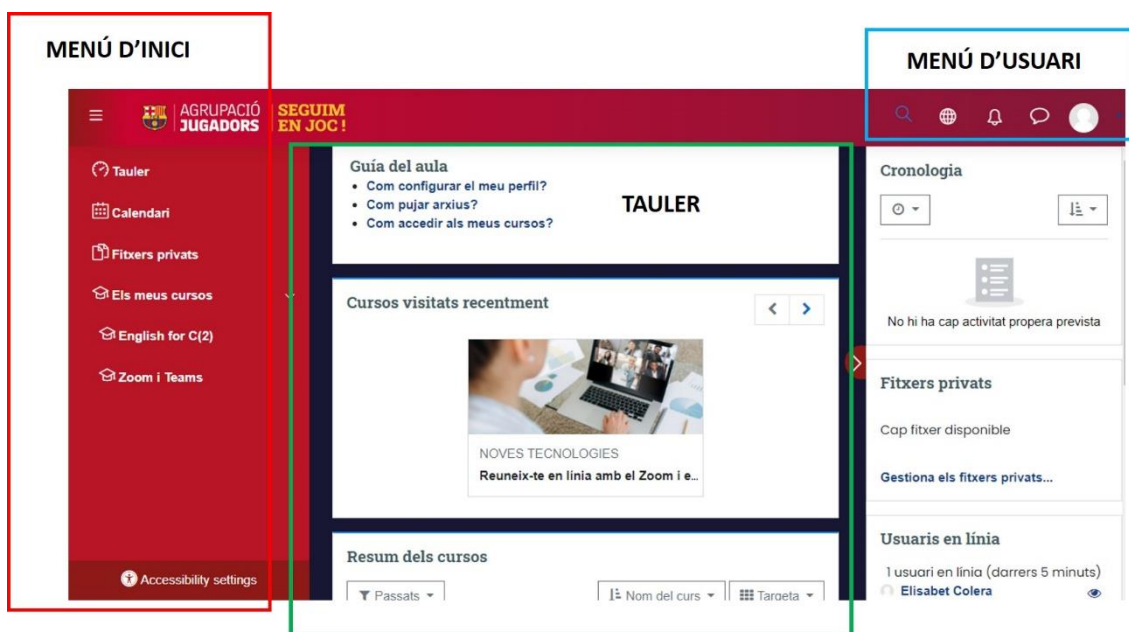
MENÚ D'INICI

MENÚ D'USUARI

AGRUPACIÓ JUGADORS SEGUIM EN JOC!

Tauler

Calendari

Fitxers privats

Els meus cursos

English for C(2)

Zoom i Teams

Accessibility settings

Guía del aula
• Com configurar el meu perfil?
• Com pujar arxius?
• Com accedir als meus cursos?

TAULER

Cursos visitats recentment

NOVES TECNOLOGIES
Reuneix-te en línia amb el Zoom i e...

Resum dels cursos

Passats

Nom del curs

Targeta

Cronologia

No hi ha cap activitat propera prevista

Fitxers privats

Cap fitxer disponible

Gestiona els fitxers privats...

Usuaris en línia

1 usuari en línia (darrers 5 minuts)
Elisabet Colera